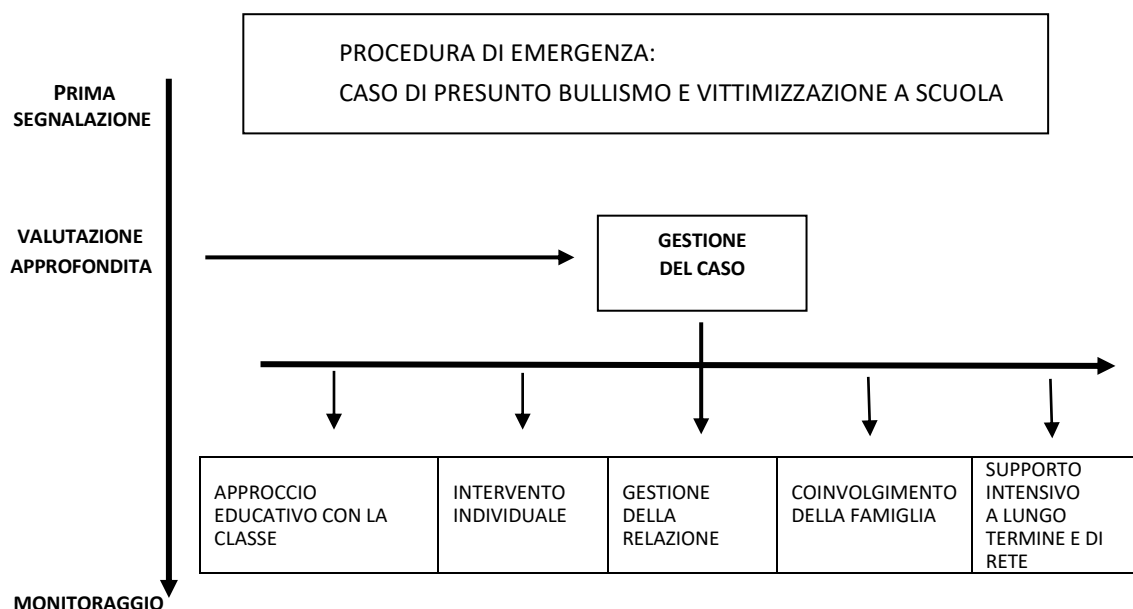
PROCEDURA DI EMERGENZA:
CASO DI PRESUNTO BULLISMO E VITTIMIZZAZIONE A SCUOLA

PRIMA SEGNALAZIONE

VALUTAZIONE APPROFONDITA

GESTIONE DEL CASO

| APPROCCIO EDUCATIVO CON LA CLASSE | INTERVENTO INDIVIDUALE | GESTIONE DELLA RELAZIONE | COINVOLGIMENTO DELLA FAMIGLIA | SUPPORTO INTENSIVO A LUNGO TERMINE E DI RETE |
|---|---|---|---|---|

MONITORAGGIO